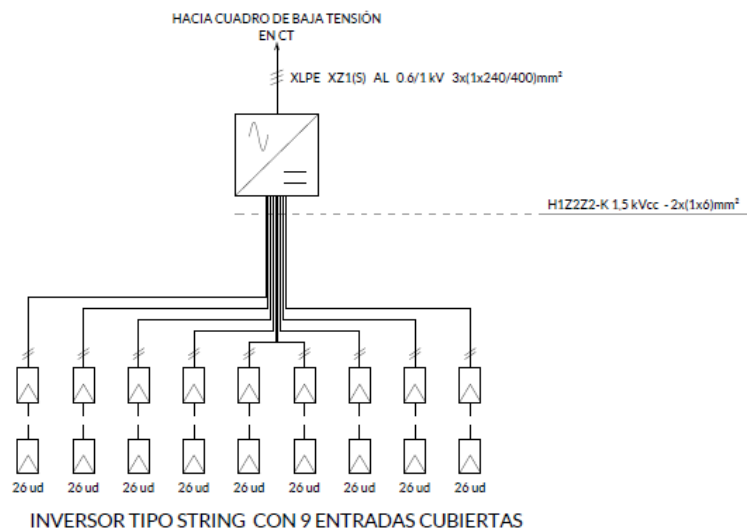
HACIA CUADRO DE BAJA TENSIÓN
EN CT

XLPE XZ1(S) AL 0.6/1 kV 3x(1x240/400)mm²

H1Z2Z2-K 1,5 kVcc - 2x(1x6)mm²

26 ud 26 ud 26 ud 26 ud 26 ud 26 ud 26 ud 26 ud 26 ud

INVERSOR TIPO STRING CON 9 ENTRADAS CUBIERTAS